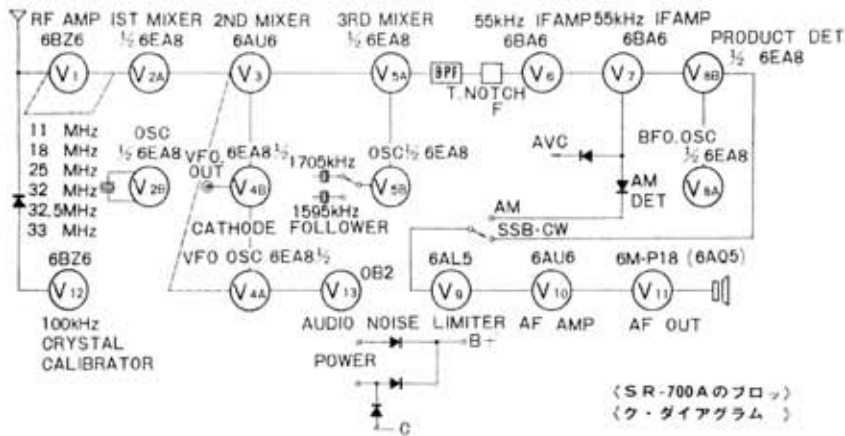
RF AMP 6BZ6
$V_1$
IST MIXER ½ 6EA8
$V_{2A}$
2ND MIXER 6AU6
$V_3$
3RD MIXER ½ 6EA8
$V_{5A}$
BPF
T.NOTCH F
55kHz IFAMP 6BA6
$V_6$
55kHz IFAMP 6BA6
$V_7$
PRODUCT DET ½ 6EA8
$V_{8B}$
11 MHz
18 MHz
25 MHz
32 MHz
32.5MHz
33 MHz
OSC ½ 6EA8
$V_{2B}$
VFO OUT
6EA8 ½
$V_{4B}$
CATHODE FOLLOWER
1705kHz
1595kHz
OSC ½ 6EA8
$V_{5B}$
AVC
AM DET
BFO.OSC ½ 6EA8
$V_{8A}$
AM
SSB-CW
6BZ6
$V_{12}$
100kHz CRYSTAL CALIBRATOR
VFO OSC 6EA8 ½
$V_{4A}$
0B2
$V_{13}$
6AL5
$V_9$
6AU6
$V_{10}$
6M-P18 (6AQ5)
$V_{11}$
AUDIO NOISE LIMITER AF AMP AF OUT
POWER
B+
C
〈SR-700Aのブロッ〉
〈ク・ダイアグラム 〉